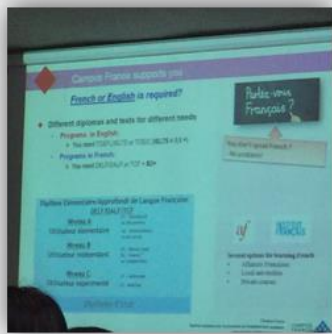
Campus France supports you

French or English is required?

• Different diplomas and tests for different levels
  – Programs in English:
    • You need TOEFL/IELTS or TOEIC (IELTS > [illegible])
  – Programs in French:
    • You need DELF/DALF or TCF > B2+

Parlez-vous Français ?

You don't speak French ?
No problem!

Diplôme Elémentaire Approfondi de Langue Française
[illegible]

Niveau A
Utilisateur élémentaire

Niveau B
Utilisateur indépendant

Niveau C
Utilisateur expérimenté

af

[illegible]

Several options for learning French
• Alliance Française
• Local universities
• Private courses

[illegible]

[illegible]